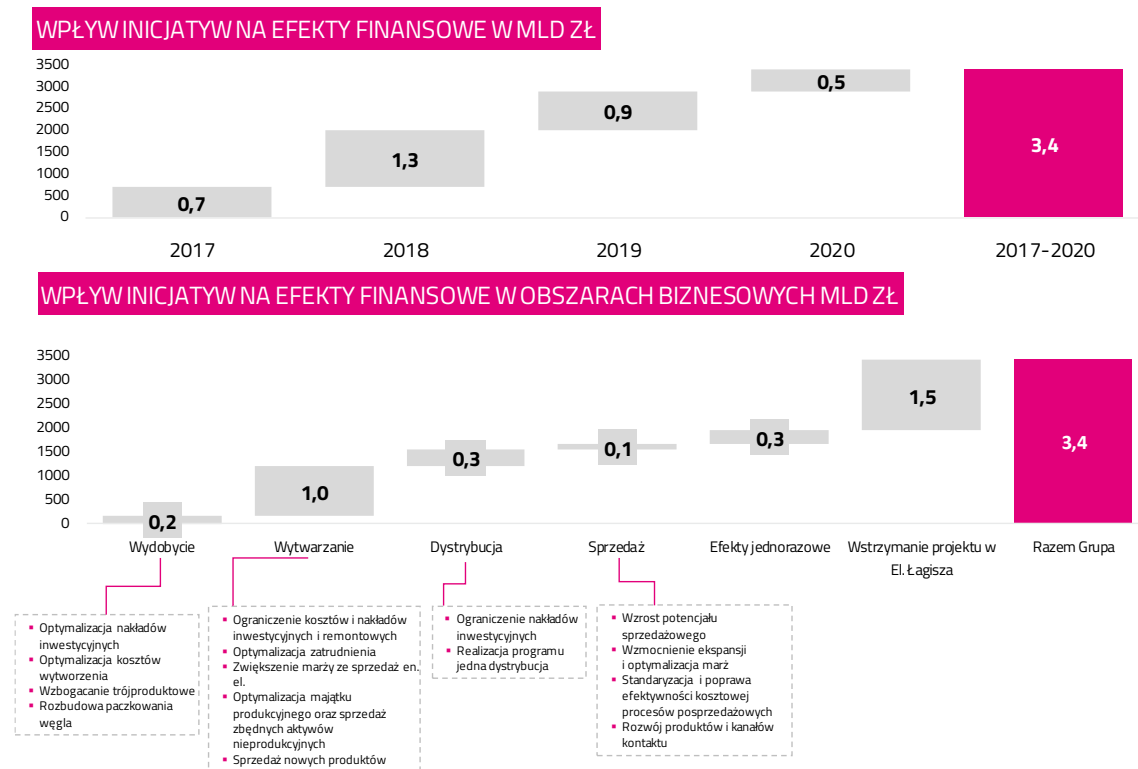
WPŁYW INICJATYW NA EFEKTY FINANSOWE W MLD ZŁ

3500
3000
2500
2000
1500
1000
500
0

0,7
1,3
0,9
0,5
3,4

2017
2018
2019
2020
2017-2020

WPŁYW INICJATYW NA EFEKTY FINANSOWE W OBSZARACH BIZNESOWYCH MLD ZŁ

3500
3000
2500
2000
1500
1000
500
0

0,2
1,0
0,3
0,1
0,3
1,5
3,4

Wydobycie
Wytwarzanie
Dystrybucja
Sprzedaż
Efekty jednorazowe
Wstrzymanie projektu w El. Łagisza
Razem Grupa

- Optymalizacja nakładów inwestycyjnych
- Optymalizacja kosztów wytworzenia
- Wzbogacanie trójproduktowe
- Rozbudowa paczkowania węgla

- Ograniczenie kosztów i nakładów inwestycyjnych i remontowych
- Optymalizacja zatrudnienia
- Zwiększenie marży ze sprzedaż en. el.
- Optymalizacja majątku produkcyjnego oraz sprzedaż zbędnych aktywów nieprodukcyjnych
- Sprzedaż nowych produktów

- Ograniczenie nakładów inwestycyjnych
- Realizacja programu jedna dystrybucja

- Wzrost potencjału sprzedażowego
- Wzmocnienie ekspansji i optymalizacja marż
- Standaryzacja i poprawa efektywności kosztowej procesów posprzedażowych
- Rozwój produktów i kanałów kontaktu